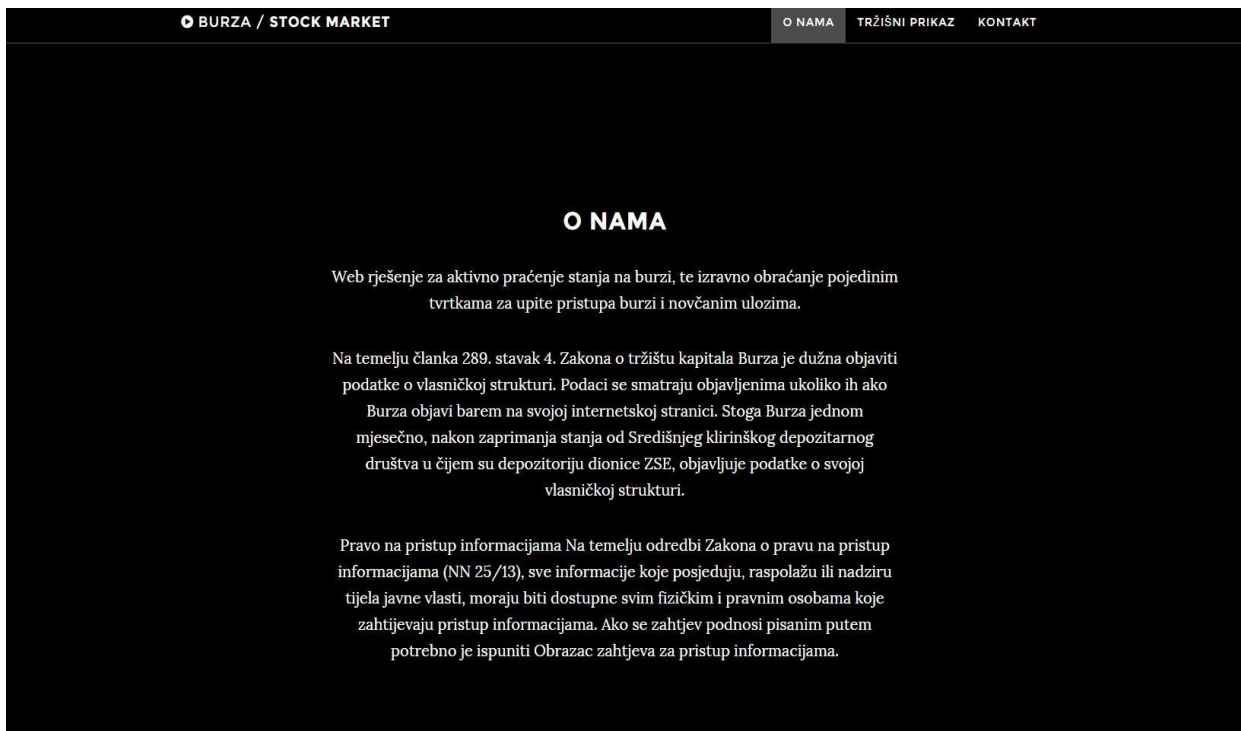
BURZA / STOCK MARKET

O NAMA TRŽIŠNI PRIKAZ KONTAKT

O NAMA

Web rješenje za aktivno praćenje stanja na burzi, te izravno obraćanje pojedinim tvrtkama za upite pristupa burzi i novčanim ulozima.

Na temelju članka 289. stavak 4. Zakona o tržištu kapitala Burza je dužna objaviti podatke o vlasničkoj strukturi. Podaci se smatraju objavljenima ukoliko ih ako Burza objavi barem na svojoj internetskoj stranici. Stoga Burza jednom mjesečno, nakon zaprimanja stanja od Središnjeg klirinškog depozitarnog društva u čijem su depozitoriju dionice ZSE, objavljuje podatke o svojoj vlasničkoj strukturi.

Pravo na pristup informacijama Na temelju odredbi Zakona o pravu na pristup informacijama (NN 25/13), sve informacije koje posjeduju, raspolažu ili nadziru tijela javne vlasti, moraju biti dostupne svim fizičkim i pravnim osobama koje zahtijevaju pristup informacijama. Ako se zahtjev podnosi pisanim putem potrebno je ispuniti Obrazac zahtjeva za pristup informacijama.